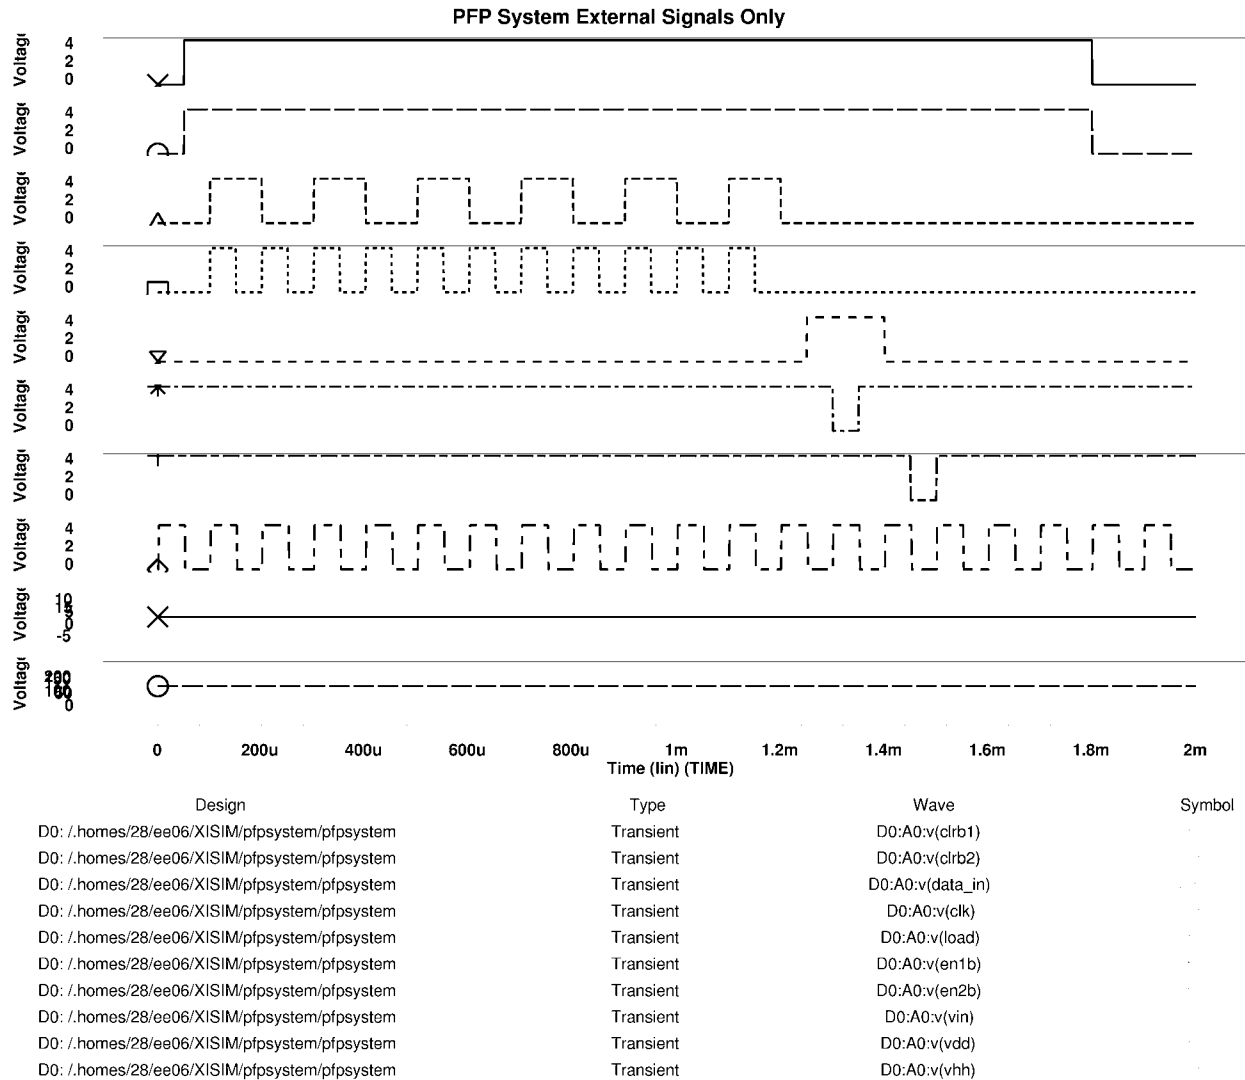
PFP System External Signals Only

Voltag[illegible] 4 2 0

Voltag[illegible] 4 2 0

Voltag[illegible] 4 2 0

Voltag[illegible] 4 2 0

Voltag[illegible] 4 2 0

Voltag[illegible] 4 2 0

Voltag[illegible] 4 2 0

Voltag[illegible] 4 2 0

Voltag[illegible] 10 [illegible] 0 -5

Voltag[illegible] 200 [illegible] 0

0 200u 400u 600u 800u 1m 1.2m 1.4m 1.6m 1.8m 2m
Time (lin) (TIME)

| Design | Type | Wave | Symbol |
|---|---|---|---|
| D0: /.homes/28/ee06/XISIM/pfpsystem/pfpsystem | Transient | D0:A0:v(clrb1) | |
| D0: /.homes/28/ee06/XISIM/pfpsystem/pfpsystem | Transient | D0:A0:v(clrb2) | |
| D0: /.homes/28/ee06/XISIM/pfpsystem/pfpsystem | Transient | D0:A0:v(data_in) | |
| D0: /.homes/28/ee06/XISIM/pfpsystem/pfpsystem | Transient | D0:A0:v(clk) | |
| D0: /.homes/28/ee06/XISIM/pfpsystem/pfpsystem | Transient | D0:A0:v(load) | |
| D0: /.homes/28/ee06/XISIM/pfpsystem/pfpsystem | Transient | D0:A0:v(en1b) | |
| D0: /.homes/28/ee06/XISIM/pfpsystem/pfpsystem | Transient | D0:A0:v(en2b) | |
| D0: /.homes/28/ee06/XISIM/pfpsystem/pfpsystem | Transient | D0:A0:v(vin) | |
| D0: /.homes/28/ee06/XISIM/pfpsystem/pfpsystem | Transient | D0:A0:v(vdd) | |
| D0: /.homes/28/ee06/XISIM/pfpsystem/pfpsystem | Transient | D0:A0:v(vhh) | |